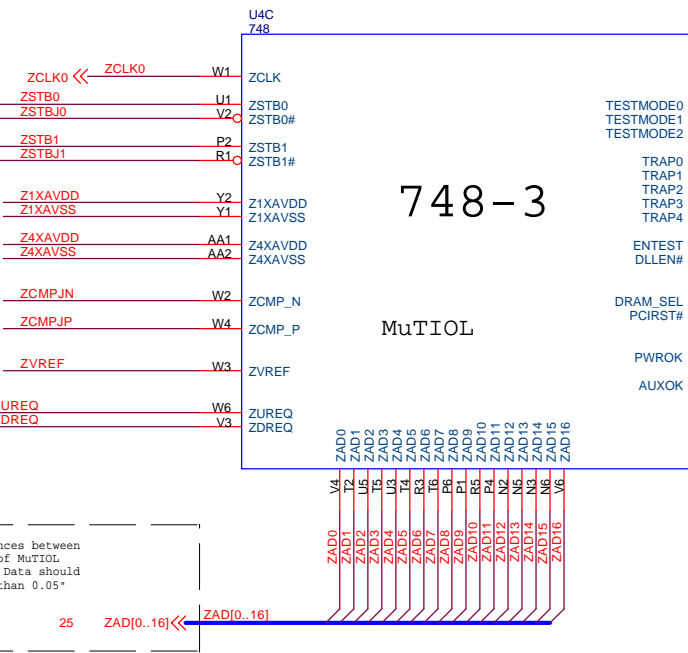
U4C
748

ZCLK0 ZCLK0 W1 ZCLK
ZSTB0 U1 ZSTB0
ZSTBJ0 V2 ZSTB0#
ZSTB1 P2 ZSTB1
ZSTBJ1 R1 ZSTB1#
Z1XAVDD Y2 Z1XAVDD
Z1XAVSS Y1 Z1XAVSS
Z4XAVDD AA1 Z4XAVDD
Z4XAVSS AA2 Z4XAVSS
ZCMPJN W2 ZCMP_N
ZCMPJP W4 ZCMP_P
ZVREF W3 ZVREF
ZUREQ W6 ZUREQ
ZDREQ V3 ZDREQ

748-3

MuTIOL

TESTMODE0
TESTMODE1
TESTMODE2
TRAP0
TRAP1
TRAP2
TRAP3
TRAP4
ENTEST
DLLEN#
DRAM_SEL
PCIRST#
PWROK
AUXOK

ZAD0 ZAD1 ZAD2 ZAD3 ZAD4 ZAD5 ZAD6 ZAD7 ZAD8 ZAD9 ZAD10 ZAD11 ZAD12 ZAD13 ZAD14 ZAD15 ZAD16

V4 T2 U5 T5 U3 T4 R3 T6 P6 P1 R5 P4 N2 N5 N3 N6 V6

ZAD0 ZAD1 ZAD2 ZAD3 ZAD4 ZAD5 ZAD6 ZAD7 ZAD8 ZAD9 ZAD10 ZAD11 ZAD12 ZAD13 ZAD14 ZAD15 ZAD16

nces between
f MuTIOL
Data should
han 0.05"

25 ZAD[0..16] ZAD[0..16]